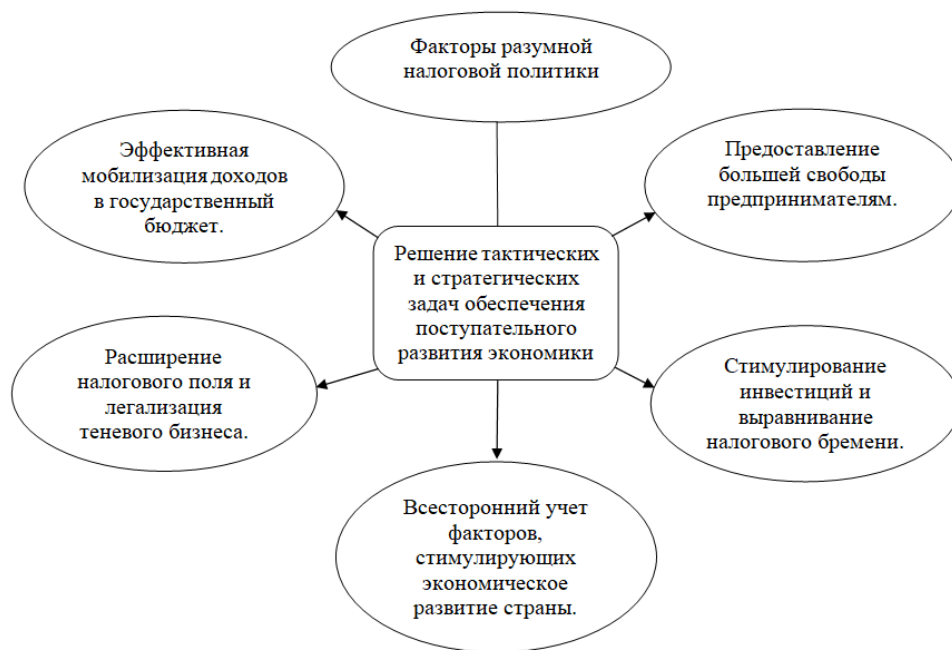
Факторы разумной налоговой политики

Эффективная мобилизация доходов в государственный бюджет.

Предоставление большей свободы предпринимателям.

Решение тактических и стратегических задач обеспечения поступательного развития экономики

Расширение налогового поля и легализация теневого бизнеса.

Стимулирование инвестиций и выравнивание налогового бремени.

Всесторонний учет факторов, стимулирующих экономическое развитие страны.